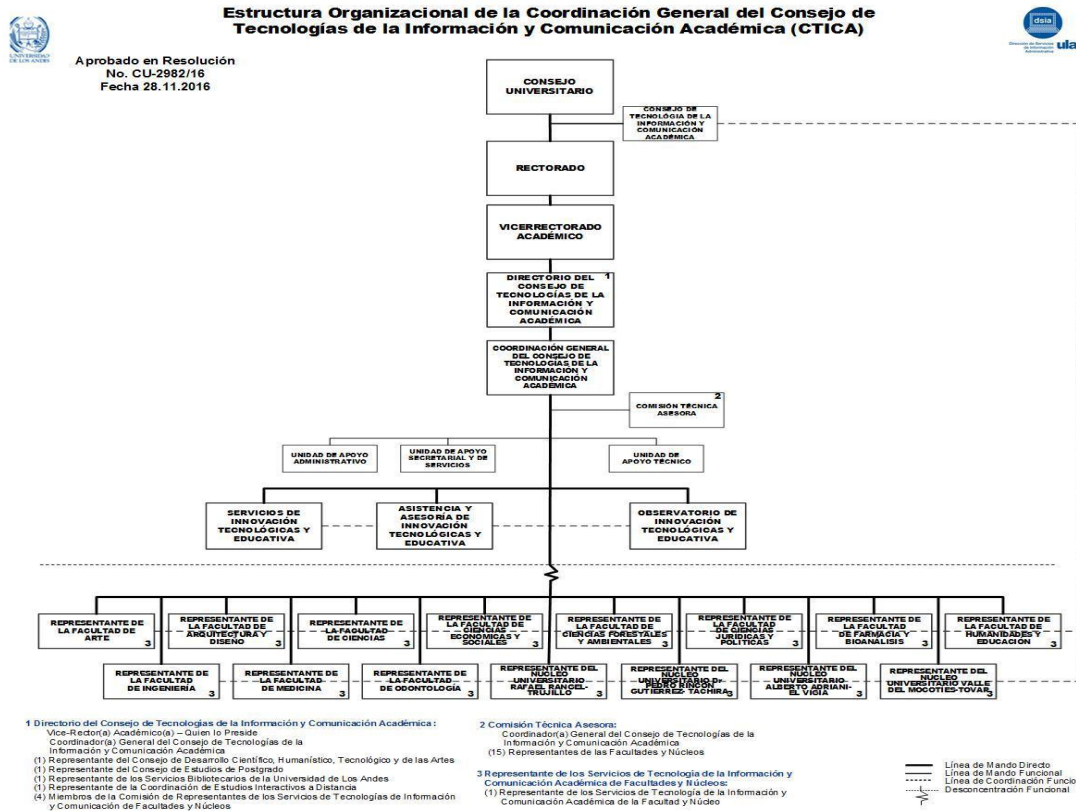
Estructura Organizacional de la Coordinación General del Consejo de Tecnologías de la Información y Comunicación Académica (CTICA)

UNIVERSIDAD DE LOS ANDES

dsia

Dirección de Servicios de Información Administrativa

ula

Aprobado en Resolución
No. CU-2982/16
Fecha 28.11.2016

CONSEJO UNIVERSITARIO

CONSEJO DE TECNOLOGÍA DE LA INFORMACIÓN Y COMUNICACIÓN ACADÉMICA

RECTORADO

VICERRECTORADO ACADÉMICO

DIRECTORIO DEL CONSEJO DE TECNOLOGÍAS DE LA INFORMACIÓN Y COMUNICACIÓN ACADÉMICA 1

COORDINACIÓN GENERAL DEL CONSEJO DE TECNOLOGÍAS DE LA INFORMACIÓN Y COMUNICACIÓN ACADÉMICA

COMISIÓN TÉCNICA ASESORA 2

UNIDAD DE APOYO ADMINISTRATIVO

UNIDAD DE APOYO SECRETARIAL Y DE SERVICIOS

UNIDAD DE APOYO TÉCNICO

SERVICIOS DE INNOVACIÓN TECNOLÓGICAS Y EDUCATIVA

ASISTENCIA Y ASESORÍA DE INNOVACIÓN TECNOLÓGICAS Y EDUCATIVA

OBSERVATORIO DE INNOVACIÓN TECNOLÓGICAS Y EDUCATIVA

REPRESENTANTE DE LA FACULTAD DE ARTE 3

REPRESENTANTE DE LA FACULTAD DE ARQUITECTURA Y DISEÑO 3

REPRESENTANTE DE LA FACULTAD DE CIENCIAS 3

REPRESENTANTE DE LA FACULTAD DE CIENCIAS ECONÓMICAS Y SOCIALES 3

REPRESENTANTE DE LA FACULTAD DE CIENCIAS FORESTALES Y AMBIENTALES 3

REPRESENTANTE DE LA FACULTAD DE CIENCIAS JURÍDICAS Y POLÍTICAS 3

REPRESENTANTE DE LA FACULTAD DE FARMACIA Y BIOANÁLISIS 3

REPRESENTANTE DE LA FACULTAD DE HUMANIDADES Y EDUCACIÓN 3

REPRESENTANTE DE LA FACULTAD DE INGENIERÍA 3

REPRESENTANTE DE LA FACULTAD DE MEDICINA 3

REPRESENTANTE DE LA FACULTAD DE ODONTOLOGÍA 3

REPRESENTANTE DEL NÚCLEO UNIVERSITARIO RAFAEL RANGEL-TRUJILLO 3

REPRESENTANTE DEL NÚCLEO UNIVERSITARIO Dr. PEDRO RINCÓN GUTIÉRREZ- TÁCHIRA 3

REPRESENTANTE DEL NÚCLEO UNIVERSITARIO ALBERTO ADRIANI- EL VIGÍA 3

REPRESENTANTE DEL NÚCLEO UNIVERSITARIO VALLE DEL MOCOTÍES-TOVAR 3

1 Directorio del Consejo de Tecnologías de la Información y Comunicación Académica:
Vice-Rector(a) Académico(a) – Quien lo Preside
Coordinador(a) General del Consejo de Tecnologías de la Información y Comunicación Académica
(1) Representante del Consejo de Desarrollo Científico, Humanístico, Tecnológico y de las Artes
(1) Representante del Consejo de Estudios de Postgrado
(1) Representante de los Servicios Bibliotecarios de la Universidad de Los Andes
(1) Representante de la Coordinación de Estudios Interactivos a Distancia
(4) Miembros de la Comisión de Representantes de los Servicios de Tecnologías de Información y Comunicación de Facultades y Núcleos

2 Comisión Técnica Asesora:
Coordinador(a) General del Consejo de Tecnologías de la Información y Comunicación Académica
(15) Representantes de las Facultades y Núcleos

3 Representante de los Servicios de Tecnología de la Información y Comunicación Académica de Facultades y Núcleos:
(1) Representante de los Servicios de Tecnología de la Información y Comunicación Académica de la Facultad y Núcleo

Línea de Mando Directo
Línea de Mando Funcional
Línea de Coordinación Funcio
Desconcentración Funcional